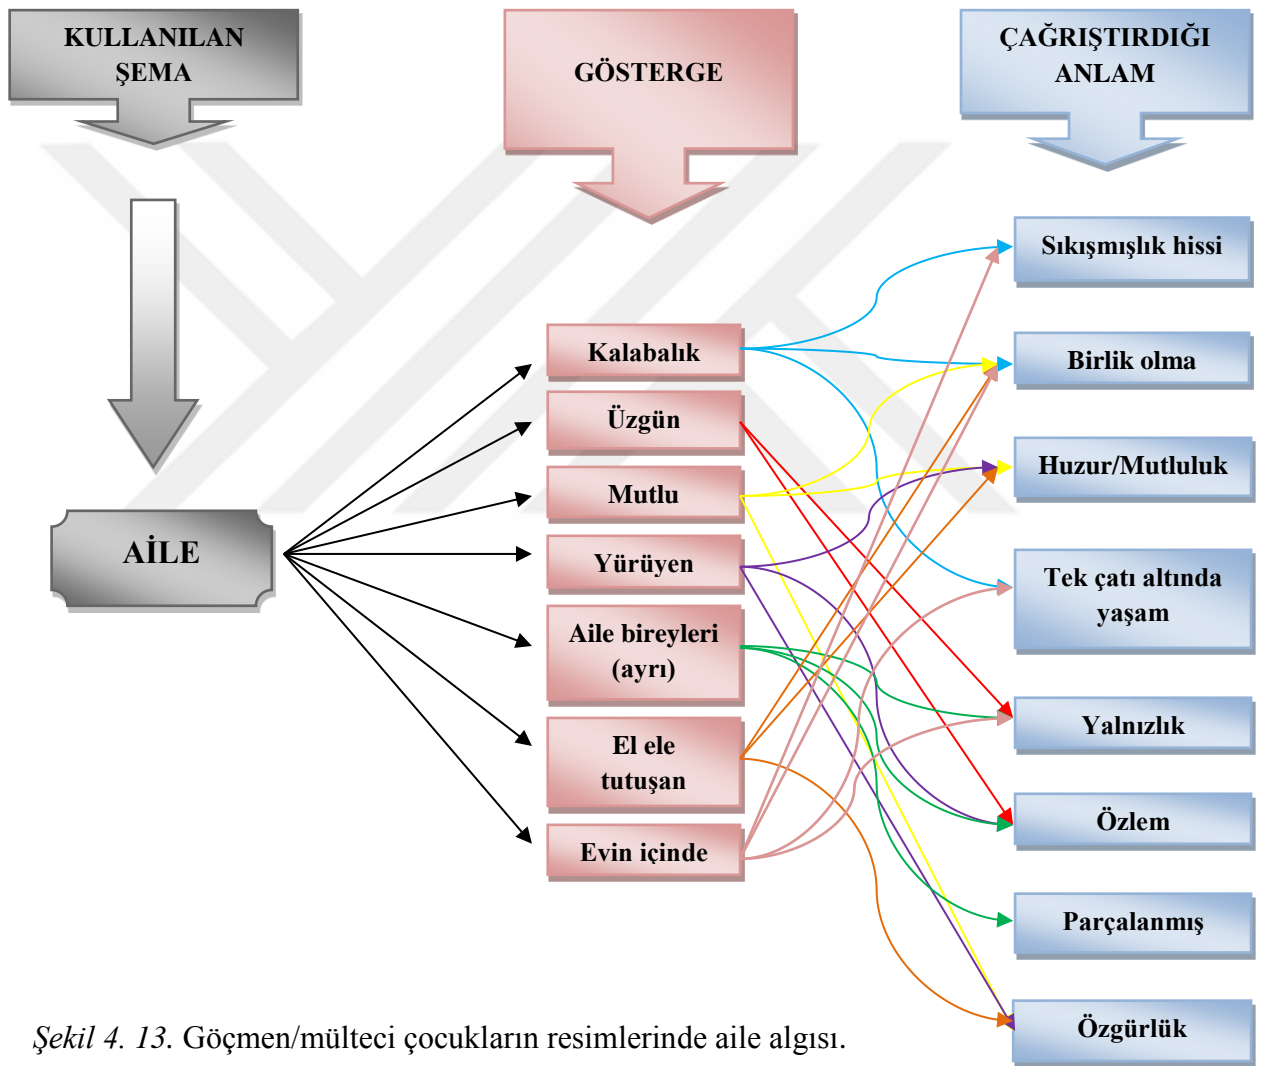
KULLANILAN ŞEMA

GÖSTERGE

ÇAĞRIŞTIRDIĞI ANLAM

AİLE

Kalabalık

Üzgün

Mutlu

Yürüyen

Aile bireyleri (ayrı)

El ele tutuşan

Evin içinde

Sıkışmışlık hissi

Birlik olma

Huzur/Mutluluk

Tek çatı altında yaşam

Yalnızlık

Özlem

Parçalanmış

Özgürlük

Şekil 4. 13. Göçmen/mülteci çocukların resimlerinde aile algısı.